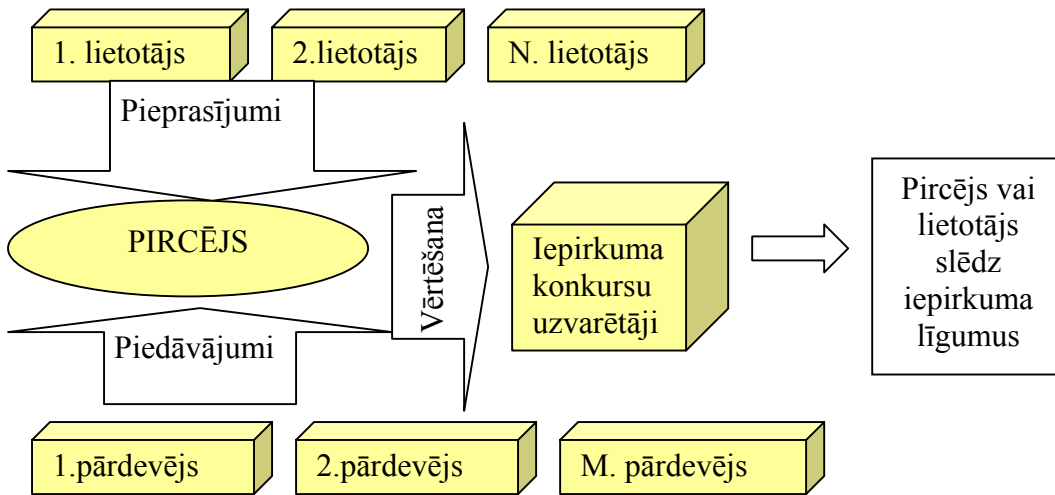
1. lietotājs

2.lietotājs

N. lietotājs

Pieprasījumi

PIRCĒJS

Piedāvājumi

Vērtēšana

Iepirkuma konkursu uzvarētāji

Pircējs vai lietotājs slēdz iepirkuma līgumus

1.pārdevējs

2.pārdevējs

M. pārdevējs